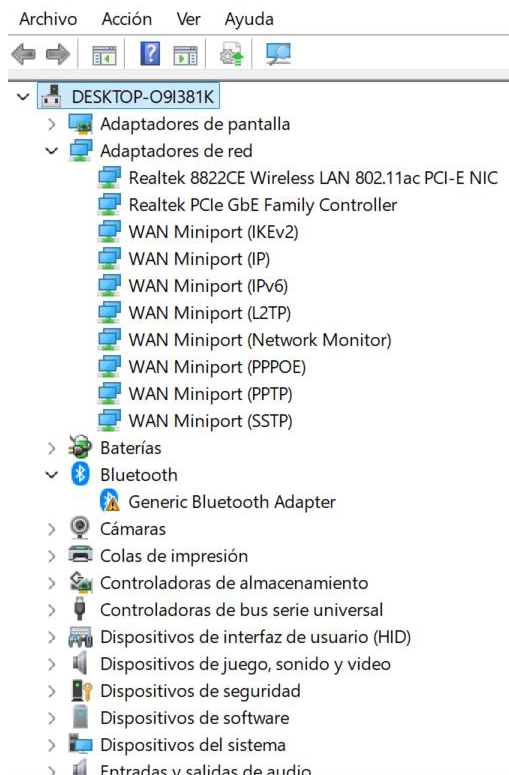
Archivo Acción Ver Ayuda

DESKTOP-O9I381K
Adaptadores de pantalla
Adaptadores de red
Realtek 8822CE Wireless LAN 802.11ac PCI-E NIC
Realtek PCIe GbE Family Controller
WAN Miniport (IKEv2)
WAN Miniport (IP)
WAN Miniport (IPv6)
WAN Miniport (L2TP)
WAN Miniport (Network Monitor)
WAN Miniport (PPPOE)
WAN Miniport (PPTP)
WAN Miniport (SSTP)
Baterías
Bluetooth
Generic Bluetooth Adapter
Cámaras
Colas de impresión
Controladoras de almacenamiento
Controladoras de bus serie universal
Dispositivos de interfaz de usuario (HID)
Dispositivos de juego, sonido y video
Dispositivos de seguridad
Dispositivos de software
Dispositivos del sistema
Entradas y salidas de audio